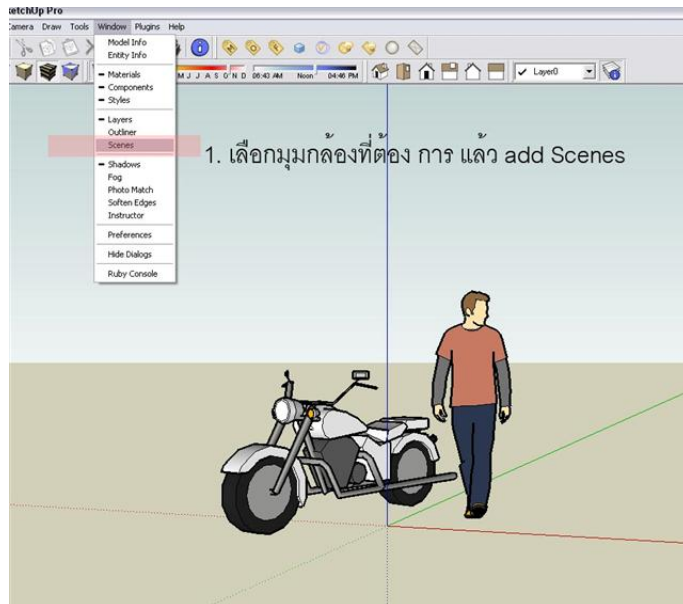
etchUp Pro
amera Draw Tools Window Plugins Help

Model Info
Entity Info
Materials
Components
Styles
Layers
Outliner
Scenes
Shadows
Fog
Photo Match
Soften Edges
Instructor
Preferences
Hide Dialogs
Ruby Console

M J J A S O N D 06:43 AM Noon 04:46 PM
Layer0

1. เลือกมุมกล้องที่ต้อง การ แล้ว add Scenes